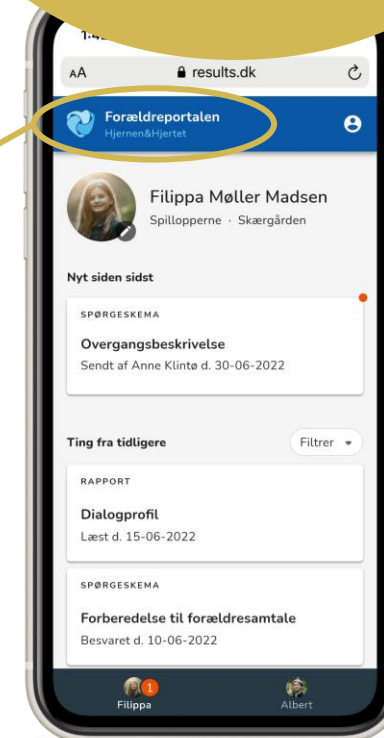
1:4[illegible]

AA results.dk

Forældreportalen
Hjernen&Hjertet

Filippa Møller Madsen
Spillopperne · Skærgården

Nyt siden sidst

SPØRGESKEMA
Overgangsbeskrivelse
Sendt af Anne Klintø d. 30-06-2022

Ting fra tidligere

Filtrer

RAPPORT
Dialogprofil
Læst d. 15-06-2022

SPØRGESKEMA
Forberedelse til forældresamtale
Besvaret d. 10-06-2022

1
Filippa

Albert